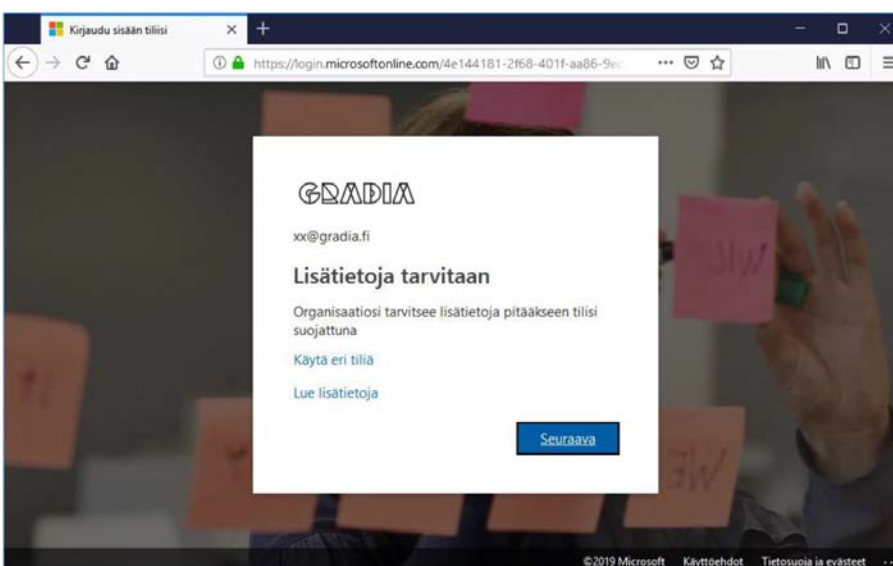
Kirjaudu sisään tiliisi

https://login.microsoftonline.com/4e144181-2f68-401f-aa86-9e

GRADIA

xx@gradia.fi

Lisätietoja tarvitaan

Organisaatiosi tarvitsee lisätietoja pitääkseen tilisi suojattuna

Käytä eri tiliä

Lue lisätietoja

Seuraava

©2019 Microsoft Käyttöehdot Tietosuoja ja evästeet